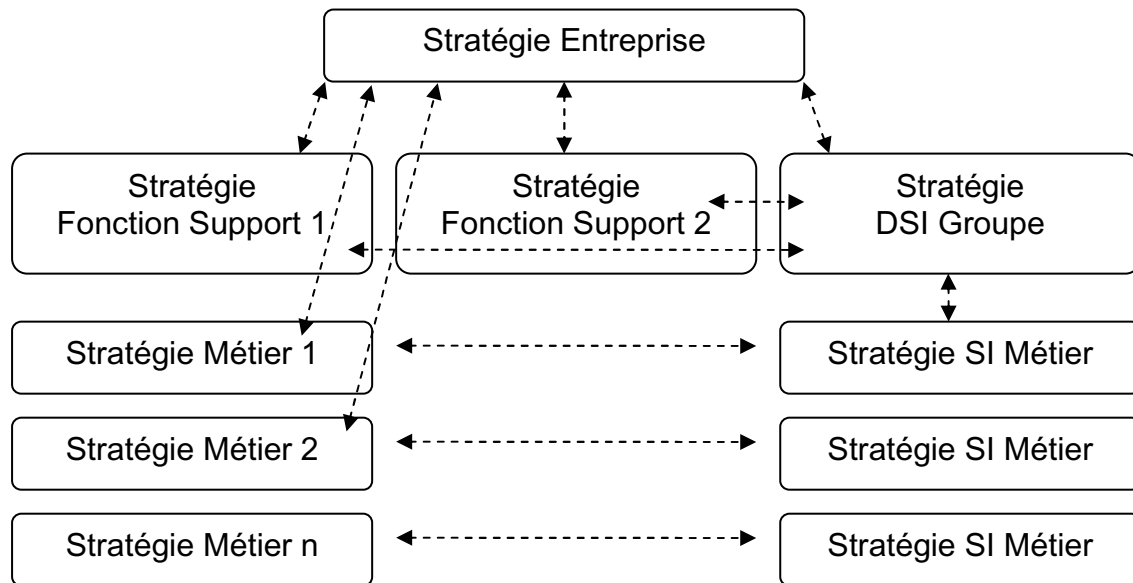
Stratégie Entreprise

Stratégie Fonction Support 1

Stratégie Fonction Support 2

Stratégie DSI Groupe

Stratégie Métier 1

Stratégie SI Métier

Stratégie Métier 2

Stratégie SI Métier

Stratégie Métier n

Stratégie SI Métier